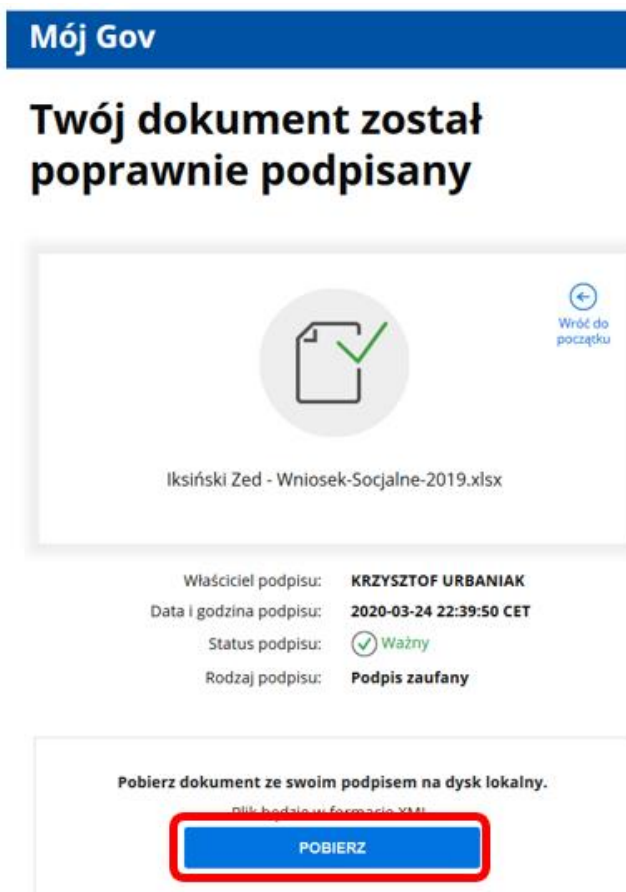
Mój Gov

Twój dokument został poprawnie podpisany

Wróć do początku

Iksiński Zed - Wniosek-Socjalne-2019.xlsx

| | |
|---|---|
| Właściciel podpisu: | KRZYSZTOF URBANIAK |
| Data i godzina podpisu: | 2020-03-24 22:39:50 CET |
| Status podpisu: | Ważny |
| Rodzaj podpisu: | Podpis zaufany |

Pobierz dokument ze swoim podpisem na dysk lokalny.

Plik będzie w formacie XML

POBIERZ